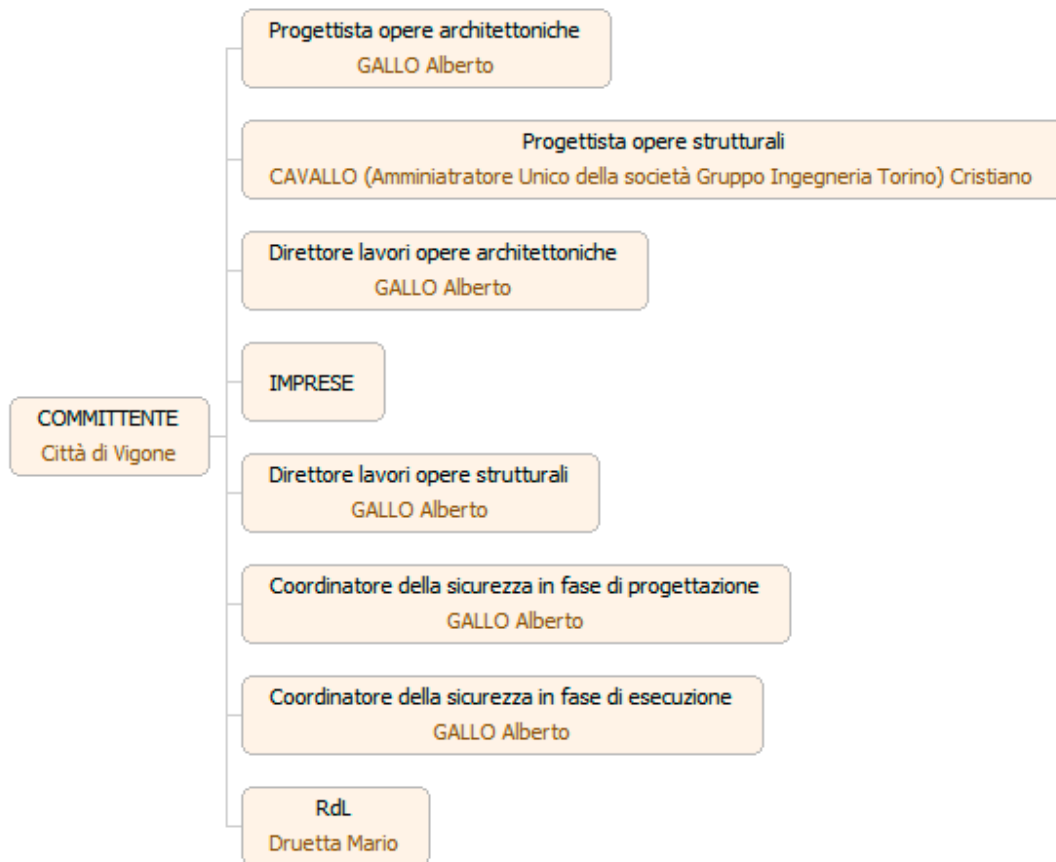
COMMITTENTE
Città di Vigone

Progettista opere architettoniche
GALLO Alberto

Progettista opere strutturali
CAVALLO (Amminiatratore Unico della società Gruppo Ingegneria Torino) Cristiano

Direttore lavori opere architettoniche
GALLO Alberto

IMPRESE

Direttore lavori opere strutturali
GALLO Alberto

Coordinatore della sicurezza in fase di progettazione
GALLO Alberto

Coordinatore della sicurezza in fase di esecuzione
GALLO Alberto

RdL
Druetta Mario